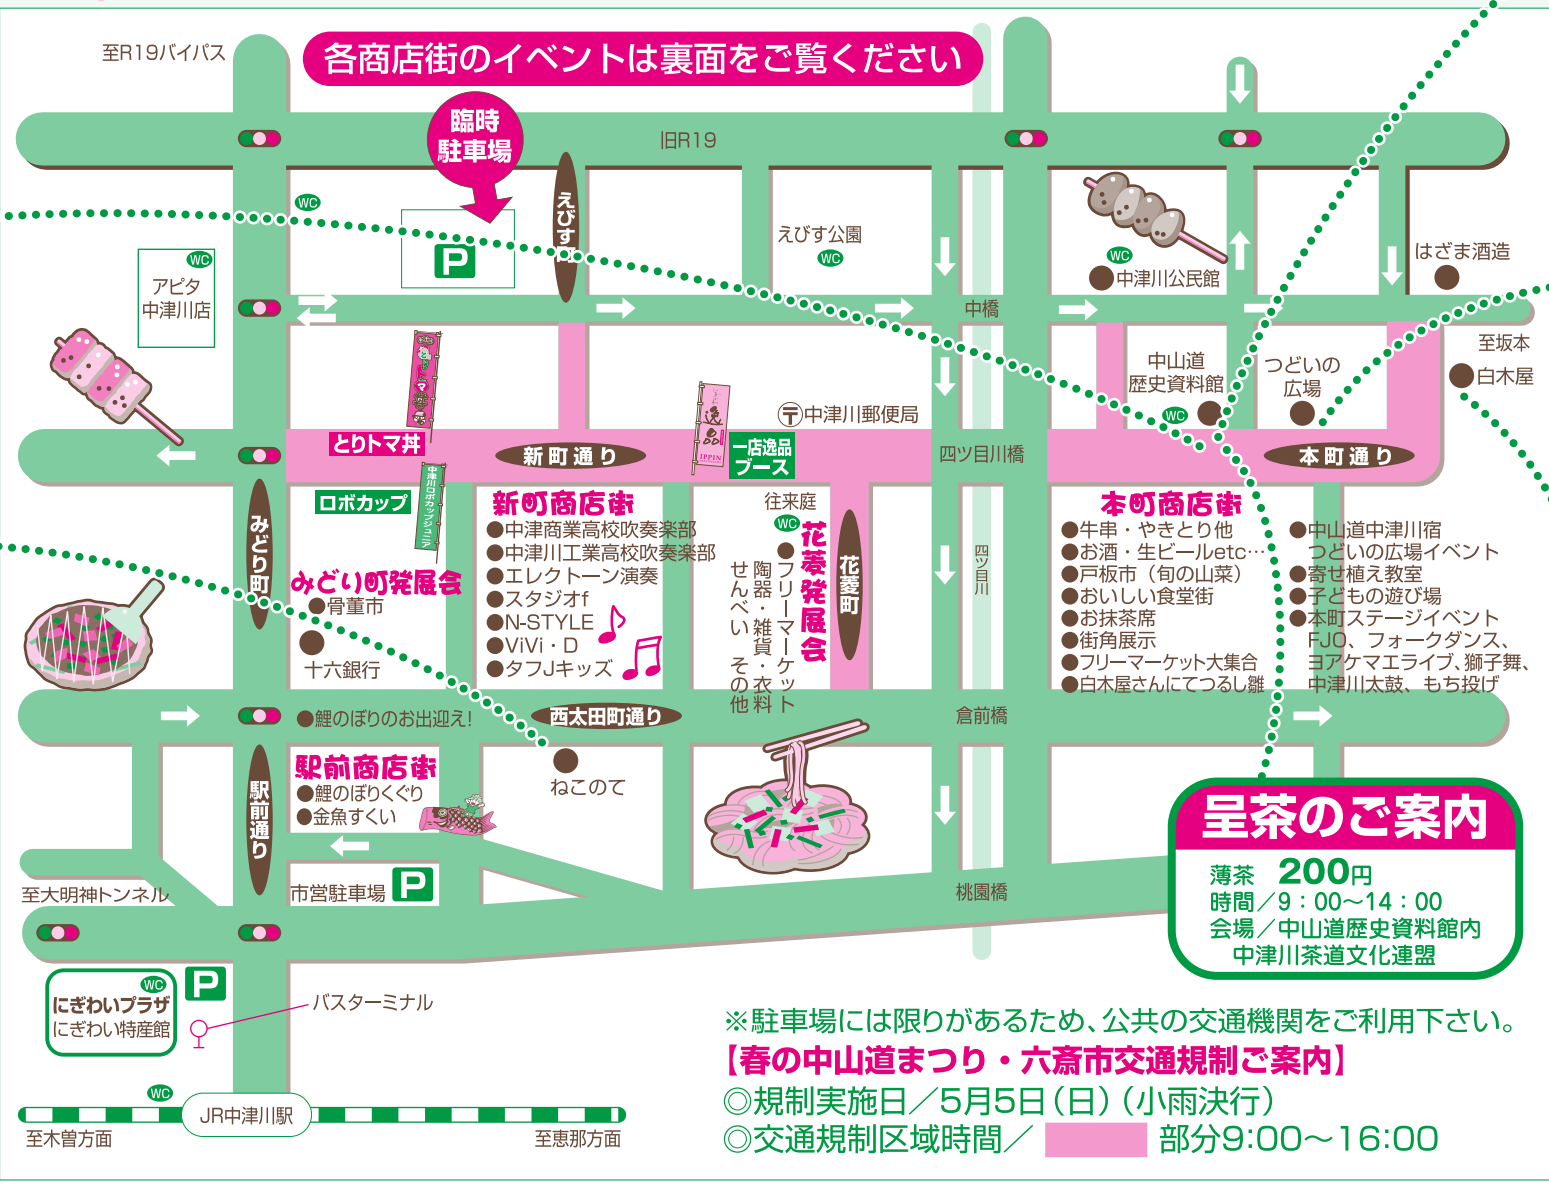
至R19バイパス

各商店街のイベントは裏面をご覧ください

臨時駐車場

旧R19

えびす

WC

P

アピタ中津川店

WC

えびす公園

WC

WC

中津川公民館

はざま酒造

中橋

中山道歴史資料館

WC

つどいの広場

至坂本

白木屋

とりトマ丼

新町通り

中津川郵便局

一店逸品ブース

四ツ目川橋

本町通り

ロボカップ

中津川ロボカップジュニア

新町商店街
●中津商業高校吹奏楽部
●中津川工業高校吹奏楽部
●エレクトーン演奏
●スタジオf
●N-STYLE
●ViVi・D
●タフJキッズ

往来庭

WC

花菱発展会
●フリーマーケット
陶器・雑貨・衣料
せんべい その他

花菱町

四ツ目川

本町商店街
●牛串・やきとり他
●お酒・生ビールetc…
●戸板市（旬の山菜）
●おいしい食堂街
●お抹茶席
●街角展示
●フリーマーケット大集合
●白木屋さんにてつるし雛

●中山道中津川宿
つどいの広場イベント
●寄せ植え教室
●子どもの遊び場
●本町ステージイベント
FJO、フォークダンス、ヨアケマエライブ、獅子舞、中津川太鼓、もち投げ

みどり町

みどり町発展会
●骨董市

十六銀行

●鯉のぼりのお出迎え!

西太田町通り

倉前橋

駅前通り

駅前商店街
●鯉のぼりくぐり
●金魚すくい

ねこのて

呈茶のご案内
薄茶 200円
時間／9：00～14：00
会場／中山道歴史資料館内
中津川茶道文化連盟

至大明神トンネル

市営駐車場 P

桃園橋

WC
にぎわいプラザ
にぎわい特産館

P

バスターミナル

WC

JR中津川駅

至木曽方面

至恵那方面

※駐車場には限りがあるため、公共の交通機関をご利用下さい。
【春の中山道まつり・六斎市交通規制ご案内】
◎規制実施日／5月5日（日）（小雨決行）
◎交通規制区域時間／ 部分9:00～16:00